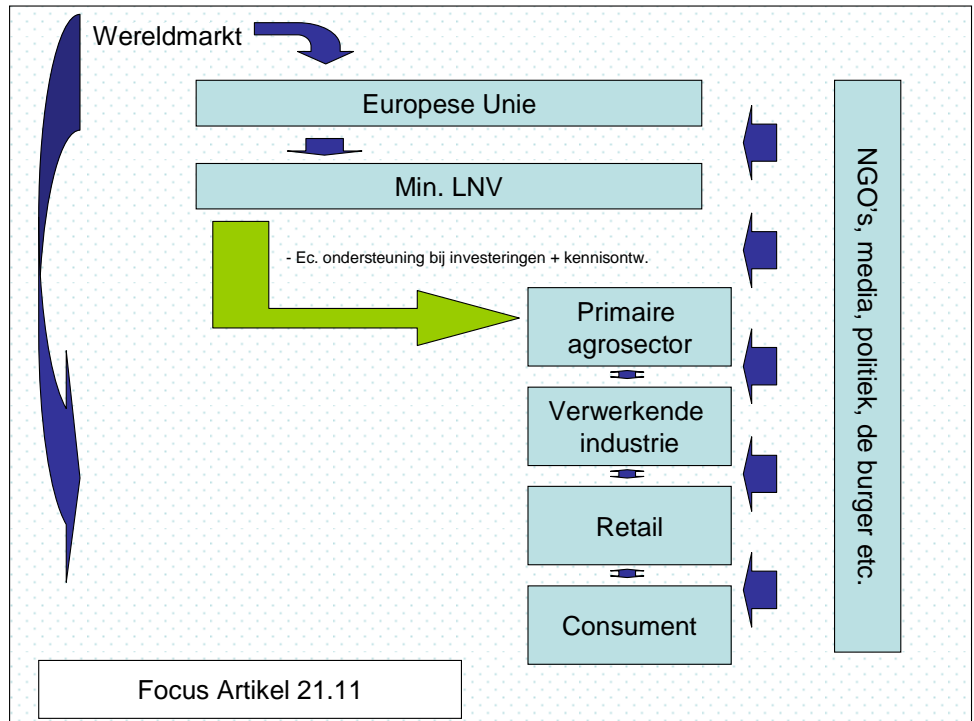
Wereldmarkt

Europese Unie

Min. LNV

- Ec. ondersteuning bij investeringen + kennisontw.

Primaire agrosector

Verwerkende industrie

Retail

Consument

NGO's, media, politiek, de burger etc.

Focus Artikel 21.11